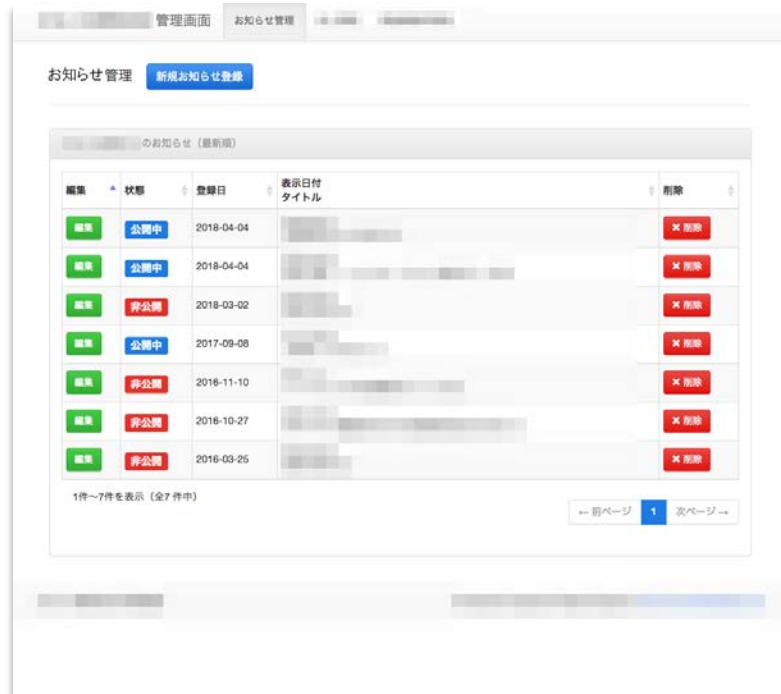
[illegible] 管理画面 お知らせ管理 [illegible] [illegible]

お知らせ管理 新規お知らせ登録

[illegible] のお知らせ（最新順）

| 編集 | 状態 | 登録日 | 表示日付 タイトル | 削除 |
|---|---|---|---|---|
| 編集 | 公開中 | 2018-04-04 | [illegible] | ✕ 削除 |
| 編集 | 公開中 | 2018-04-04 | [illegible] | ✕ 削除 |
| 編集 | 非公開 | 2018-03-02 | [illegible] | ✕ 削除 |
| 編集 | 公開中 | 2017-09-08 | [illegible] | ✕ 削除 |
| 編集 | 非公開 | 2016-11-10 | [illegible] | ✕ 削除 |
| 編集 | 非公開 | 2016-10-27 | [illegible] | ✕ 削除 |
| 編集 | 非公開 | 2016-03-25 | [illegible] | ✕ 削除 |

1件~7件を表示（全7件中）

← 前ページ 1 次ページ →

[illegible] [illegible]